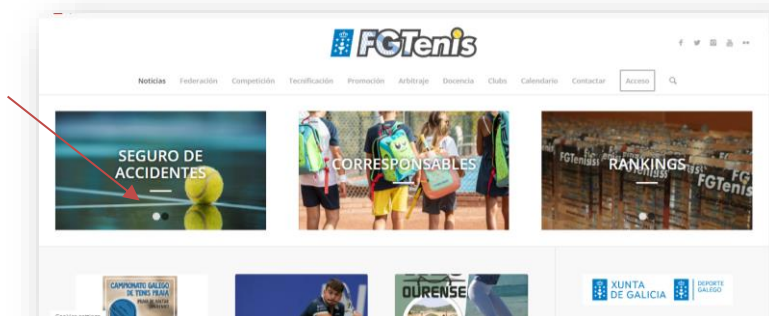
FGTenis

Noticias Federación Competición Tecnificación Promoción Arbitraje Docencia Clubs Calendario Contactar Acceso

SEGURO DE ACCIDENTES

CORRESPONSABLES

RANKINGS

FGTenis FGTenis

CAMPIONATO GALEGO DE TENIS PRAIA

OURENSE

XUNTA DE GALICIA

DEPORTE GALEGO